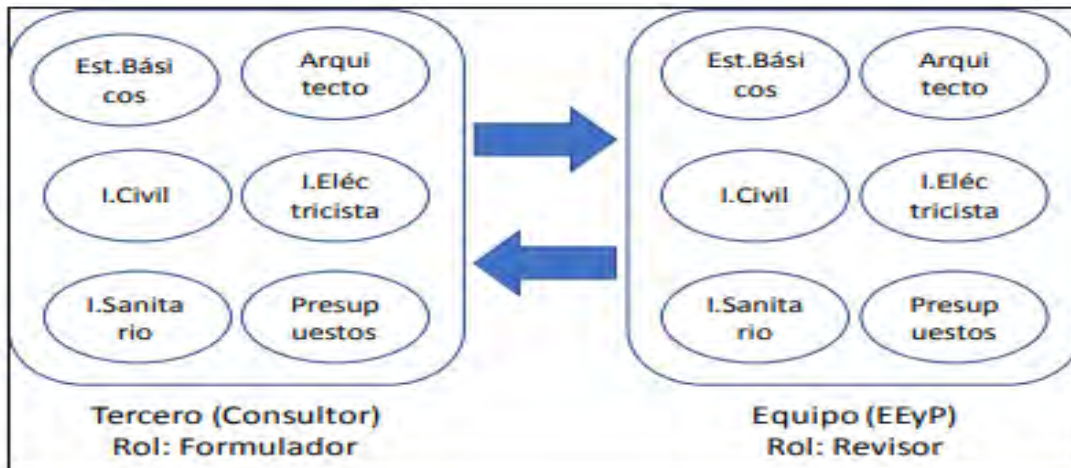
Est.Básicos

Arquitecto

I.Civil

I.Eléctricista

I.Sanitario

Presupuestos

Tercero (Consultor)
Rol: Formulador

Est.Básicos

Arquitecto

I.Civil

I.Eléctricista

I.Sanitario

Presupuestos

Equipo (EEyP)
Rol: Revisor